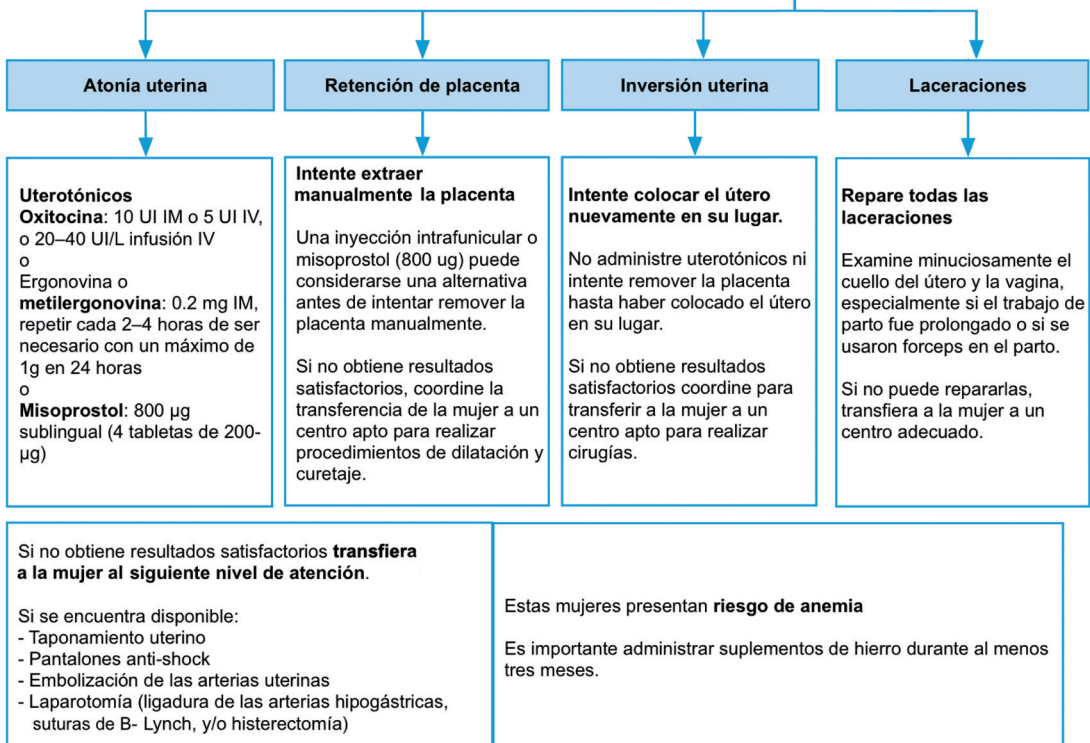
Atonía uterina

Retención de placenta

Inversión uterina

Laceraciones

Uterotónicos
Oxitocina: 10 UI IM o 5 UI IV, o 20–40 UI/L infusión IV
o
Ergonovina o metilergonovina: 0.2 mg IM, repetir cada 2–4 horas de ser necesario con un máximo de 1g en 24 horas
o
Misoprostol: 800 µg sublingual (4 tabletas de 200-µg)

Intente extraer manualmente la placenta

Una inyección intrafunicular o misoprostol (800 ug) puede considerarse una alternativa antes de intentar remover la placenta manualmente.

Si no obtiene resultados satisfactorios, coordine la transferencia de la mujer a un centro apto para realizar procedimientos de dilatación y curetaje.

Intente colocar el útero nuevamente en su lugar.

No administre uterotónicos ni intente remover la placenta hasta haber colocado el útero en su lugar.

Si no obtiene resultados satisfactorios coordine para transferir a la mujer a un centro apto para realizar cirugías.

Repare todas las laceraciones

Examine minuciosamente el cuello del útero y la vagina, especialmente si el trabajo de parto fue prolongado o si se usaron forceps en el parto.

Si no puede repararlas, transfiera a la mujer a un centro adecuado.

Si no obtiene resultados satisfactorios transfiera a la mujer al siguiente nivel de atención.

Si se encuentra disponible:
- Taponamiento uterino
- Pantalones anti-shock
- Embolización de las arterias uterinas
- Laparotomía (ligadura de las arterias hipogástricas, suturas de B- Lynch, y/o histerectomía)

Estas mujeres presentan riesgo de anemia

Es importante administrar suplementos de hierro durante al menos tres meses.